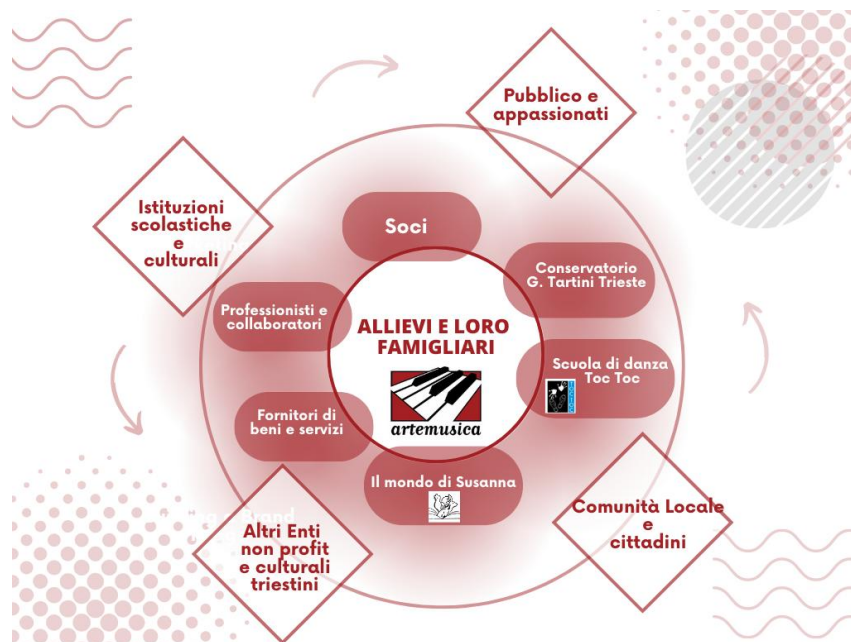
Pubblico e appassionati

Istituzioni scolastiche e culturali

Soci

Conservatorio G. Tartini Trieste

Professionisti e collaboratori

ALLIEVI E LORO FAMIGLIARI

artemusica

Scuola di danza Toc Toc

Fornitori di beni e servizi

Il mondo di Susanna

Comunità Locale e cittadini

Altri Enti non profit e culturali triestini